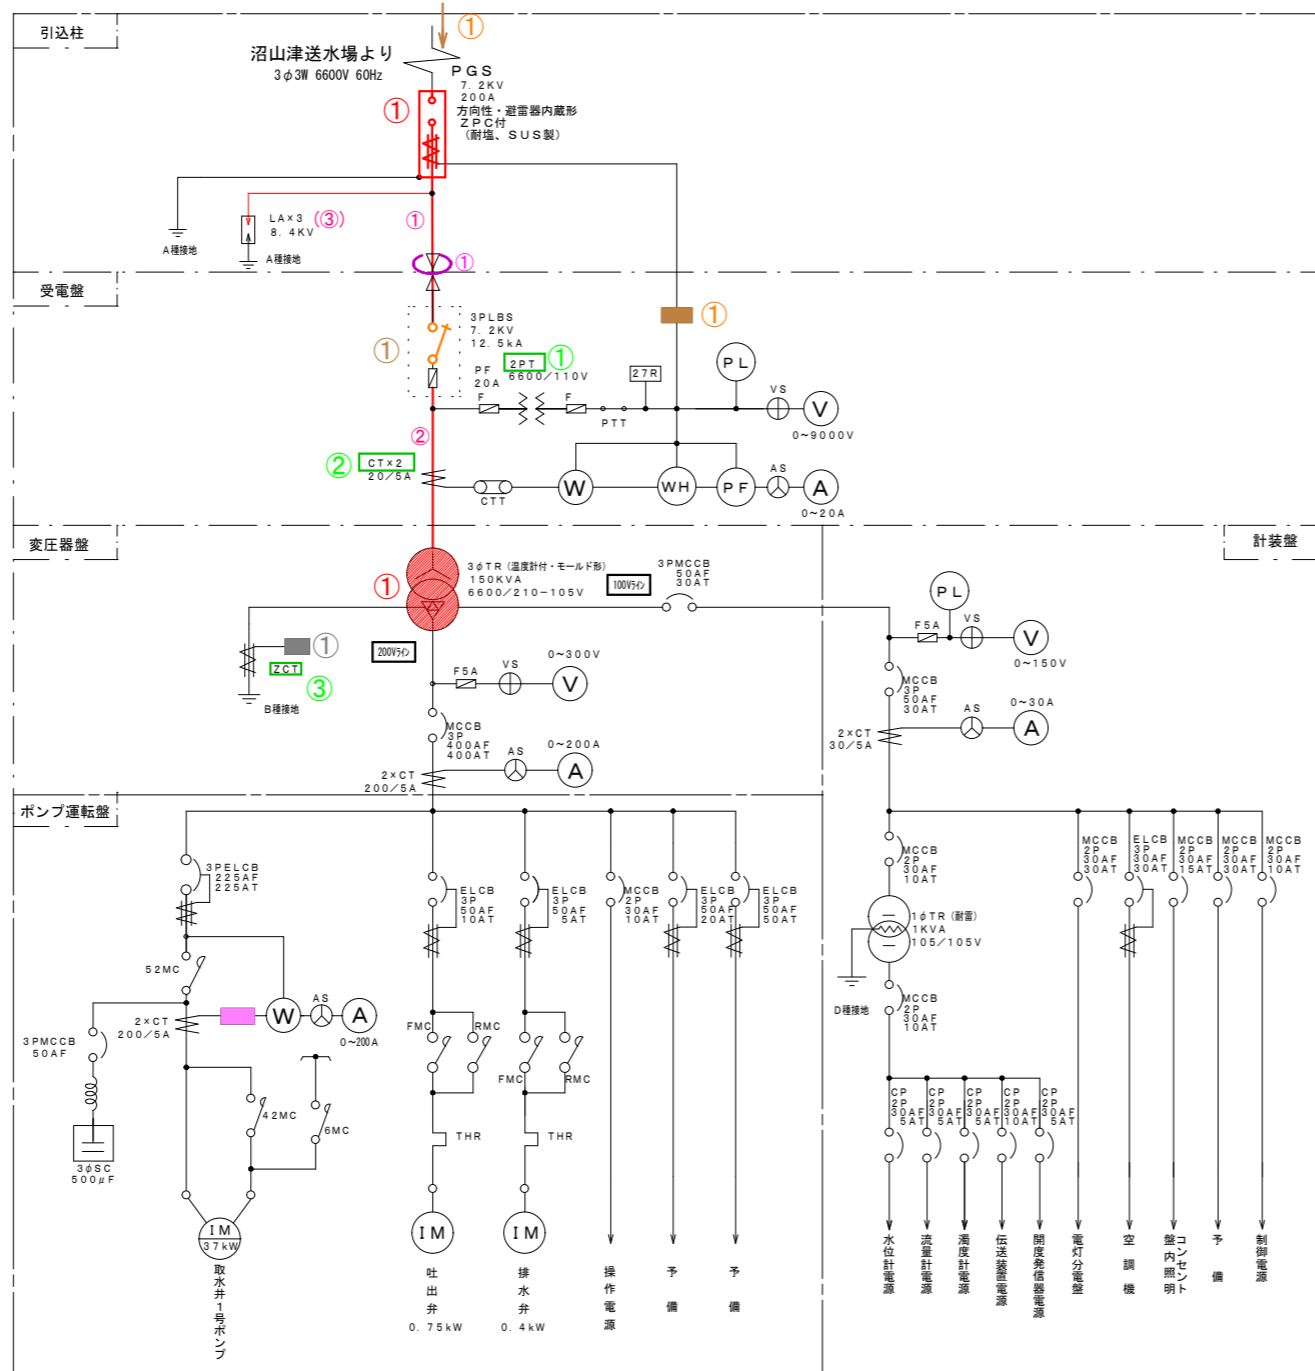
引込柱

①

沼山津送水場より
3φ3W 6600V 60Hz

PGS
7.2KV
200A
方向性・避雷器内蔵形
ZPC付
（耐塩、SUS製）

①

A種接地

LA×3 (③)
8.4KV
A種接地

①

①

受電盤

①

①

3PLBS
7.2KV
12.5kA

PF
20A

2PT ①
6600/110V

27R

PL

F F
PTT

VS
V
0~9000V

②

② CT×2
20/5A

CTT

W WH PF AS A
0~20A

変圧器盤

計装盤

①

3φTR（温度計付・モールド形）
150KVA
6600/210−105V

100Vライン

3PMCCB
50AF
30AT

PL

F5A VS V
0~150V

①

ZCT
③
B種接地

200Vライン

F5A VS V
0~300V

MCCB
3P
50AF
30AT

AS A
0~30A

2×CT
30/5A

MCCB
3P
400AF
400AT

AS A
0~200A

2×CT
200/5A

ポンプ運転盤

3PELCB
225AF
225AT

52MC

2×CT
200/5A

W AS A
0~200A

3PMCCB
50AF

42MC

6MC

3φSC
500μF

IM
37kW

取水井1号ポンプ

ELCB
3P
50AF
10AT

ELCB
3P
50AF
5AT

MCCB
2P
30AF
10AT

ELCB
3P
50AF
20AT

ELCB
3P
50AF
50AT

FMC RMC

FMC RMC

THR

THR

IM

IM

吐出弁
0.75kW

排水弁
0.4kW

操作電源

予備

予備

MCCB
2P
30AF
10AT

1φTR（耐雷）
1KVA
105/105V

D種接地

MCCB
2P
30AF
10AT

CP
2P
30AF
5AT

CP
2P
30AF
5AT

CP
2P
30AF
5AT

CP
2P
30AF
10AT

CP
2P
30AF
5AT

MCCB
2P
30AF
30AT

ELCB
3P
30AF
30AT

MCCB
2P
30AF
15AT

MCCB
2P
30AF
30AT

MCCB
2P
30AF
10AT

水位計電源

流量計電源

濁度計電源

伝送装置電源

開度発信器電源

電灯分電盤

空調機

盤内照明

コンセント

予備

制御電源